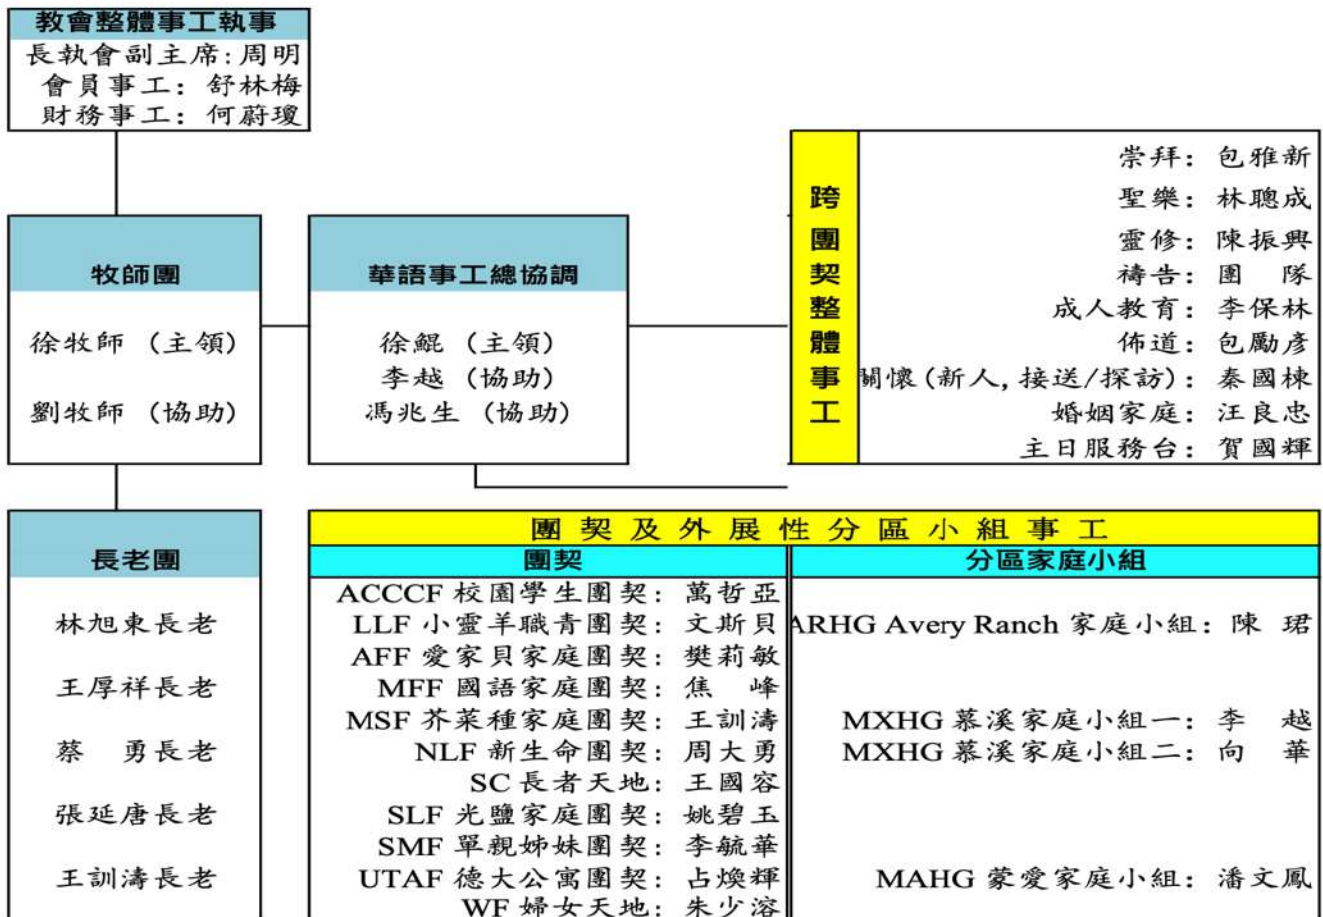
教會整體事工執事
長執會副主席: 周明
會員事工: 舒林梅
財務事工: 何蔚瓊

牧師團
徐牧師 (主領)
劉牧師 (協助)

華語事工總協調
徐鯤 (主領)
李越 (協助)
馮兆生 (協助)

跨團契整體事工
崇拜: 包雅新
聖樂: 林聰成
靈修: 陳振興
禱告: 團 隊
成人教育: 李保林
佈道: 包勵彥
關懷(新人, 接送/探訪): 秦國棟
婚姻家庭: 汪良忠
主日服務台: 賀國輝

長老團
林旭東長老
王厚祥長老
蔡 勇長老
張延唐長老
王訓濤長老

團契及外展性分區小組事工

| 團契 | 分區家庭小組 |
|---|---|
| ACCCF 校園學生團契: 萬哲亞 | |
| LLF 小靈羊職青團契: 文斯貝 | ARHG Avery Ranch 家庭小組: 陳 珺 |
| AFF 愛家貝家庭團契: 樊莉敏 | |
| MFF 國語家庭團契: 焦 峰 | |
| MSF 芥菜種家庭團契: 王訓濤 | MXHG 慕溪家庭小組一: 李 越 |
| NLF 新生命團契: 周大勇 | MXHG 慕溪家庭小組二: 向 華 |
| SC 長者天地: 王國容 | |
| SLF 光鹽家庭團契: 姚碧玉 | |
| SMF 單親姊妹團契: 李毓華 | |
| UTAF 德大公寓團契: 占煥輝 | MAHG 蒙愛家庭小組: 潘文鳳 |
| WF 婦女天地: 朱少溶 | |